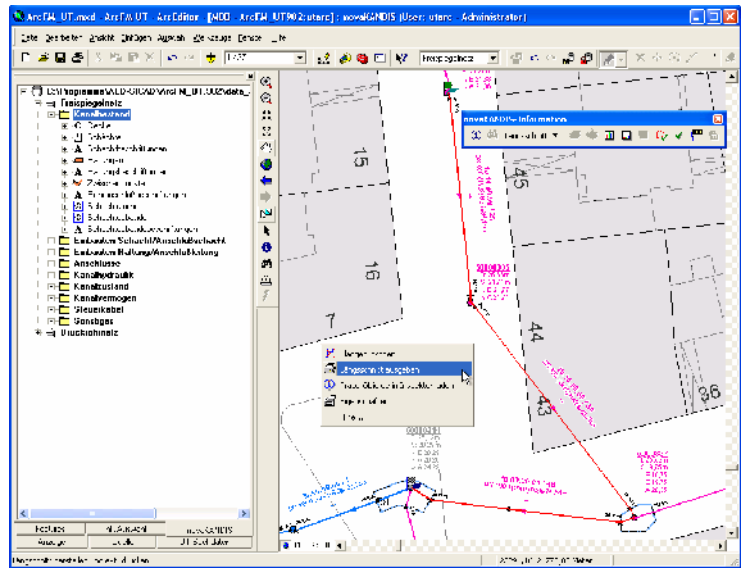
ArcFM_UT.mxd - ArcFM UT - ArcEditor [MDB - ArcFM_UT902: utarc] : novaKANDIS [User: utarc - Administrator]

Datei Bearbeiten Ansicht Einfügen Auswahl Werkzeuge Fenster Hilfe

Freispiegelnetz

Kanalbestand

Einbauten Schacht/Anschlußschacht
Einbauten Haltung/Anschlußleitung
Anschlüsse
Kanalhydraulik
Kanalzustand
Kanalvermögen
Steuerkabel
Sonstiges
Druckrohrnetz

novaKANDIS-Information

15
16
7
45
44
43
36

Längsschnitt ausgeben

Anzeige
Quelle
novaKANDIS